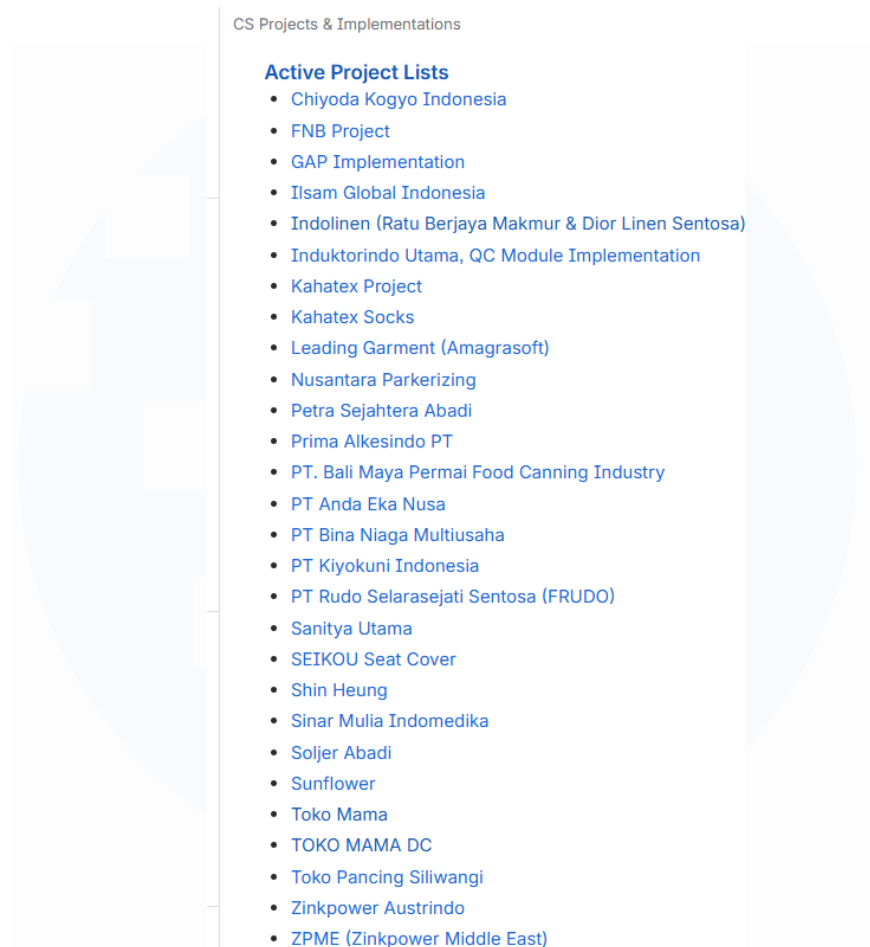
CS Projects & Implementations

Active Project Lists

- Chiyoda Kogyo Indonesia
- FNB Project
- GAP Implementation
- Ilsam Global Indonesia
- Indolinen (Ratu Berjaya Makmur & Dior Linen Sentosa)
- Induktorindo Utama, QC Module Implementation
- Kahatex Project
- Kahatex Socks
- Leading Garment (Amagrasoft)
- Nusantara Parkerizing
- Petra Sejahtera Abadi
- Prima Alkesindo PT
- PT. Bali Maya Permai Food Canning Industry
- PT Anda Eka Nusa
- PT Bina Niaga Multiusaha
- PT Kiyokuni Indonesia
- PT Rudo Selarasejati Sentosa (FRUDO)
- Sanitya Utama
- SEIKOU Seat Cover
- Shin Heung
- Sinar Mulia Indomedika
- Soljer Abadi
- Sunflower
- Toko Mama
- TOKO MAMA DC
- Toko Pancing Siliwangi
- Zinkpower Austrindo
- ZPME (Zinkpower Middle East)